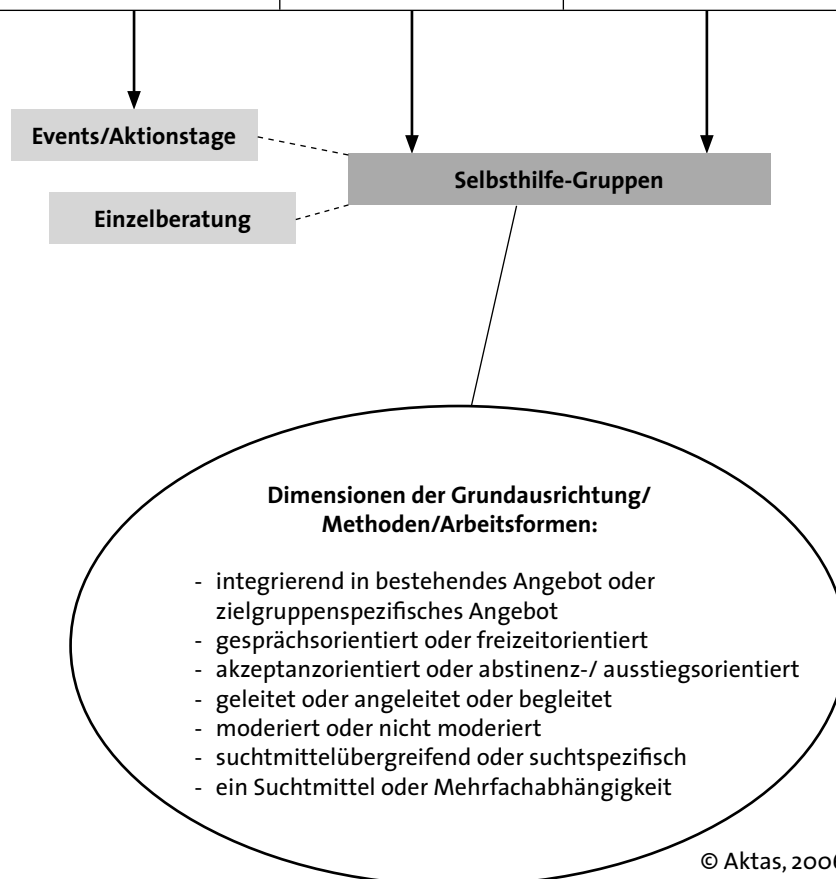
Events/Aktionstage

Selbsthilfe-Gruppen

Einzelberatung

Dimensionen der Grundausrichtung/ Methoden/Arbeitsformen:

- integrierend in bestehendes Angebot oder zielgruppenspezifisches Angebot
- gesprächsorientiert oder freizeitorientiert
- akzeptanzorientiert oder abstinenz-/ ausstiegsorientiert
- geleitet oder angeleitet oder begleitet
- moderiert oder nicht moderiert
- suchtmittelübergreifend oder suchtspezifisch
- ein Suchtmittel oder Mehrfachabhängigkeit

© Aktas, 200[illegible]